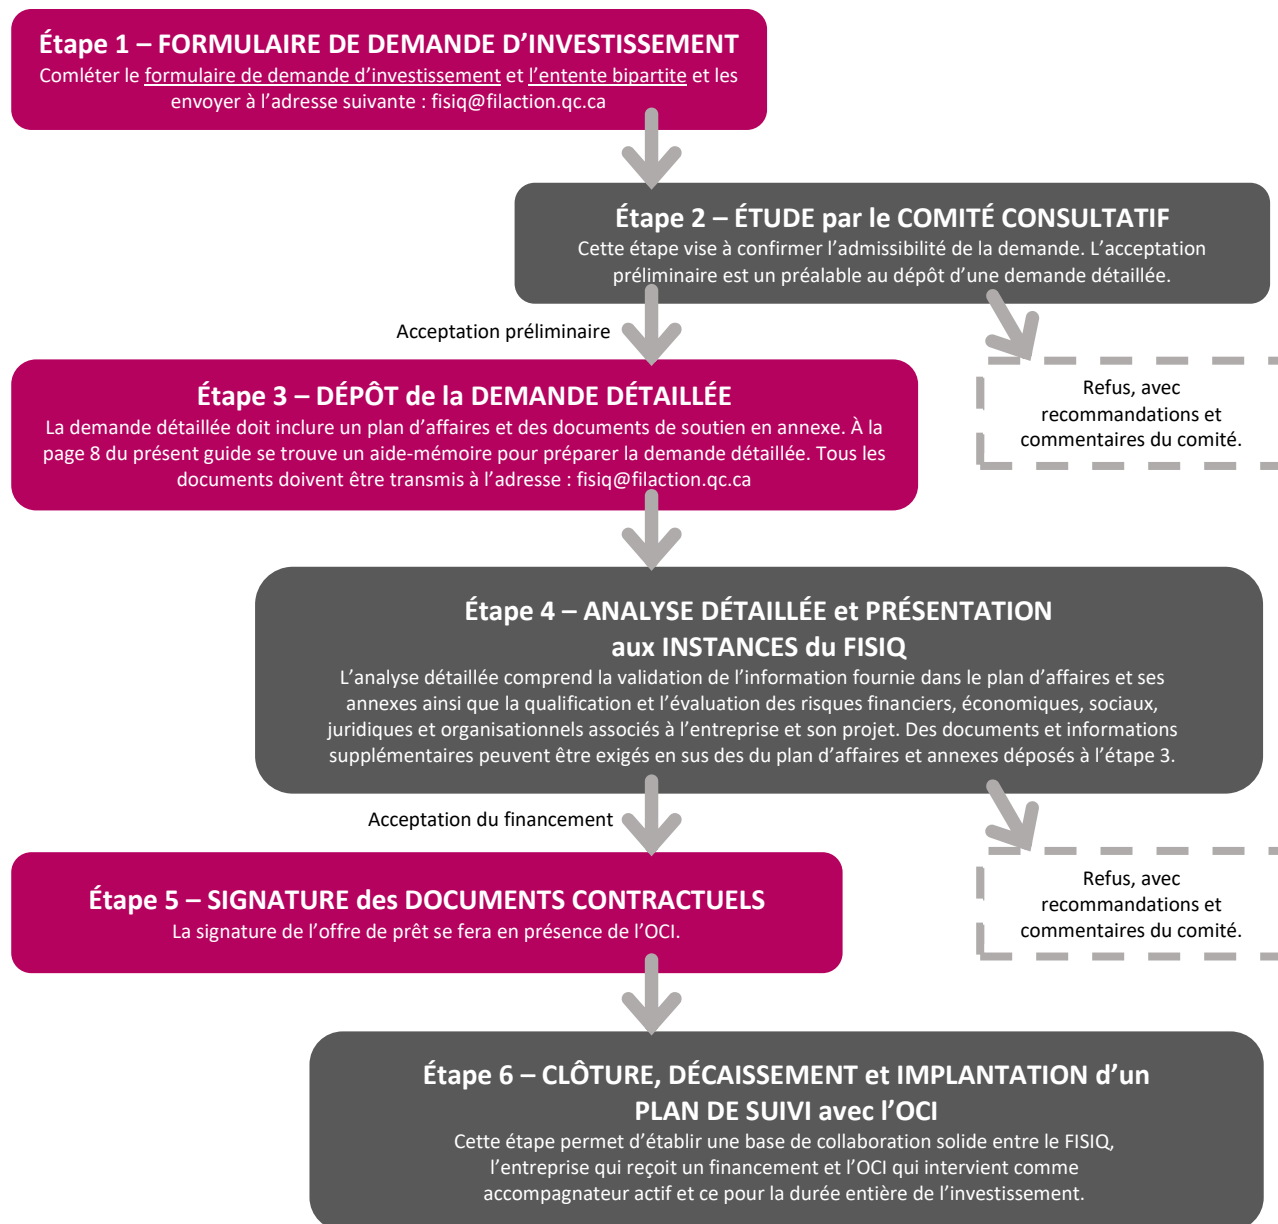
Étape 1 – FORMULAIRE DE DEMANDE D'INVESTISSEMENT
Comléter le formulaire de demande d'investissement et l'entente bipartite et les envoyer à l'adresse suivante : fisiq@filaction.qc.ca

Étape 2 – ÉTUDE par le COMITÉ CONSULTATIF
Cette étape vise à confirmer l'admissibilité de la demande. L'acceptation préliminaire est un préalable au dépôt d'une demande détaillée.

Acceptation préliminaire

Refus, avec recommandations et commentaires du comité.

Étape 3 – DÉPÔT de la DEMANDE DÉTAILLÉE
La demande détaillée doit inclure un plan d'affaires et des documents de soutien en annexe. À la page 8 du présent guide se trouve un aide-mémoire pour préparer la demande détaillée. Tous les documents doivent être transmis à l'adresse : fisiq@filaction.qc.ca

Étape 4 – ANALYSE DÉTAILLÉE et PRÉSENTATION aux INSTANCES du FISIQ
L'analyse détaillée comprend la validation de l'information fournie dans le plan d'affaires et ses annexes ainsi que la qualification et l'évaluation des risques financiers, économiques, sociaux, juridiques et organisationnels associés à l'entreprise et son projet. Des documents et informations supplémentaires peuvent être exigés en sus des du plan d'affaires et annexes déposés à l'étape 3.

Acceptation du financement

Refus, avec recommandations et commentaires du comité.

Étape 5 – SIGNATURE des DOCUMENTS CONTRACTUELS
La signature de l'offre de prêt se fera en présence de l'OCI.

Étape 6 – CLÔTURE, DÉCAISSEMENT et IMPLANTATION d'un PLAN DE SUIVI avec l'OCI
Cette étape permet d'établir une base de collaboration solide entre le FISIQ, l'entreprise qui reçoit un financement et l'OCI qui intervient comme accompagnateur actif et ce pour la durée entière de l'investissement.